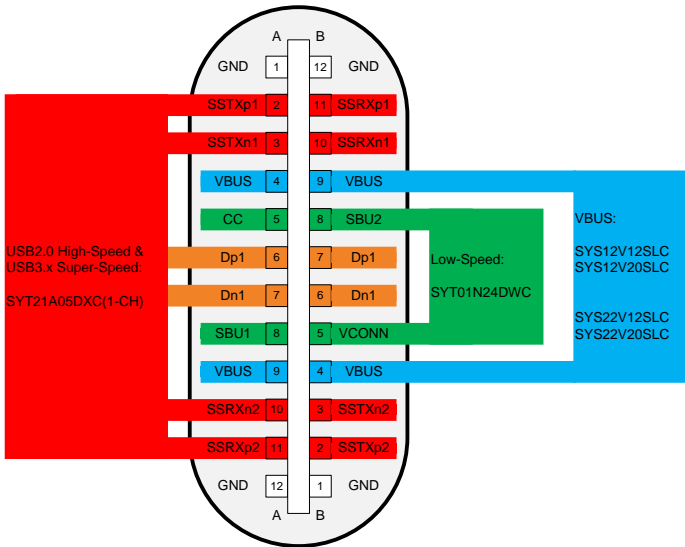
A B

GND 1 12 GND

SSTXp1 2 11 SSRXp1

SSTXn1 3 10 SSRXn1

VBUS 4 9 VBUS

CC 5 8 SBU2

Dp1 6 7 Dp1

Dn1 7 6 Dn1

SBU1 8 5 VCONN

VBUS 9 4 VBUS

SSRXn2 10 3 SSTXn2

SSRXp2 11 2 SSTXp2

GND 12 1 GND

A B

USB2.0 High-Speed & USB3.x Super-Speed:

SYT21A05DXC(1-CH)

Low-Speed:

SYT01N24DWC

VBUS:

SYS12V12SLC
SYS12V20SLC

SYS22V12SLC
SYS22V20SLC